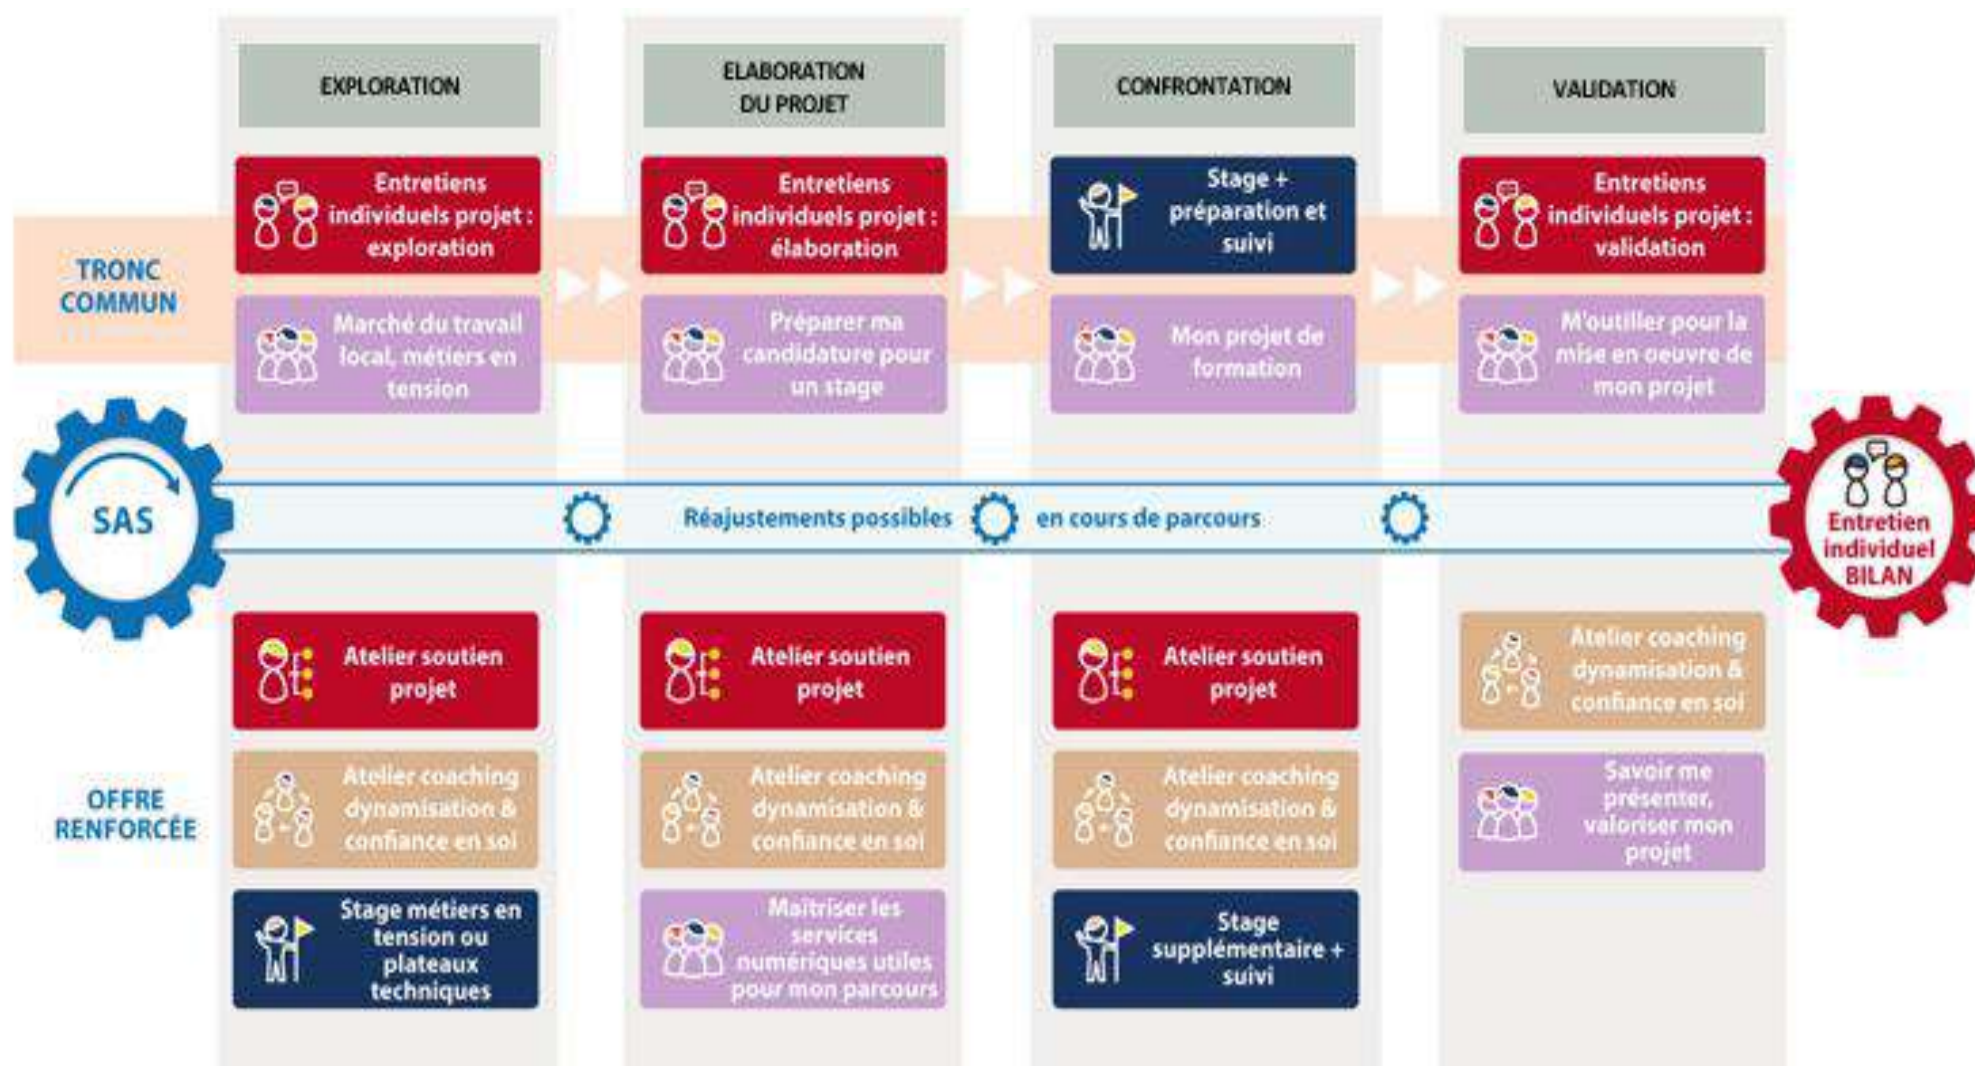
EXPLORATION

ELABORATION DU PROJET

CONFRONTATION

VALIDATION

TRONC COMMUN

Entretiens individuels projet : exploration

Marché du travail local, métiers en tension

Entretiens individuels projet : élaboration

Préparer ma candidature pour un stage

Stage + préparation et suivi

Mon projet de formation

Entretiens individuels projet : validation

M'outiller pour la mise en oeuvre de mon projet

SAS

Réajustements possibles en cours de parcours

Entretien individuel BILAN

OFFRE RENFORCÉE

Atelier soutien projet

Atelier coaching dynamisation & confiance en soi

Stage métiers en tension ou plateaux techniques

Atelier soutien projet

Atelier coaching dynamisation & confiance en soi

Maîtriser les services numériques utiles pour mon parcours

Atelier soutien projet

Atelier coaching dynamisation & confiance en soi

Stage supplémentaire + suivi

Atelier coaching dynamisation & confiance en soi

Savoir me présenter, valoriser mon projet